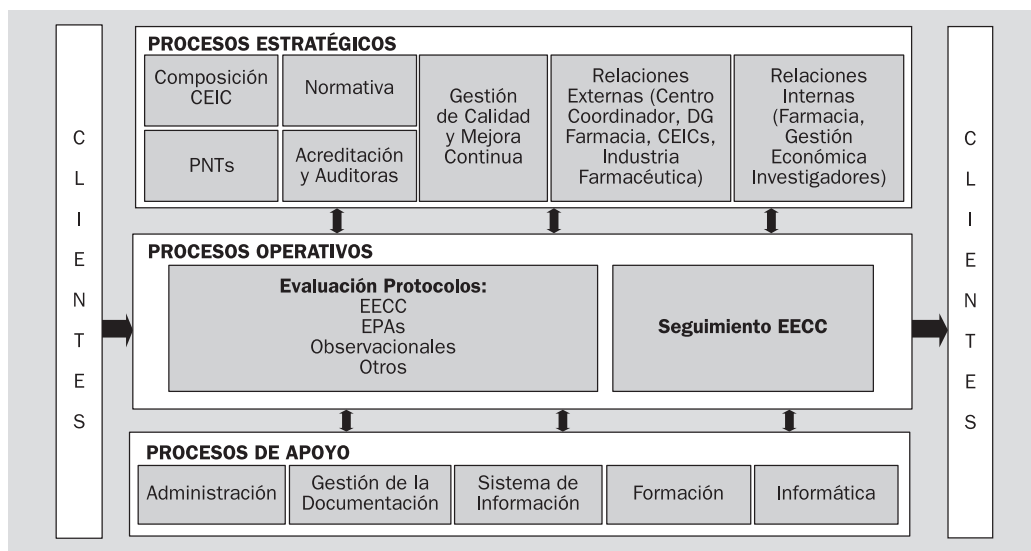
CLIENTES

PROCESOS ESTRATÉGICOS

Composición CEIC

Normativa

PNTs

Acreditación y Auditoras

Gestión de Calidad y Mejora Continua

Relaciones Externas (Centro Coordinador, DG Farmacia, CEICs, Industria Farmacéutica)

Relaciones Internas (Farmacia, Gestión Económica Investigadores)

PROCESOS OPERATIVOS

**Evaluación Protocolos:**
EECC
EPAs
Observacionales
Otros

**Seguimiento EECC**

PROCESOS DE APOYO

Administración

Gestión de la Documentación

Sistema de Información

Formación

Informática

CLIENTES